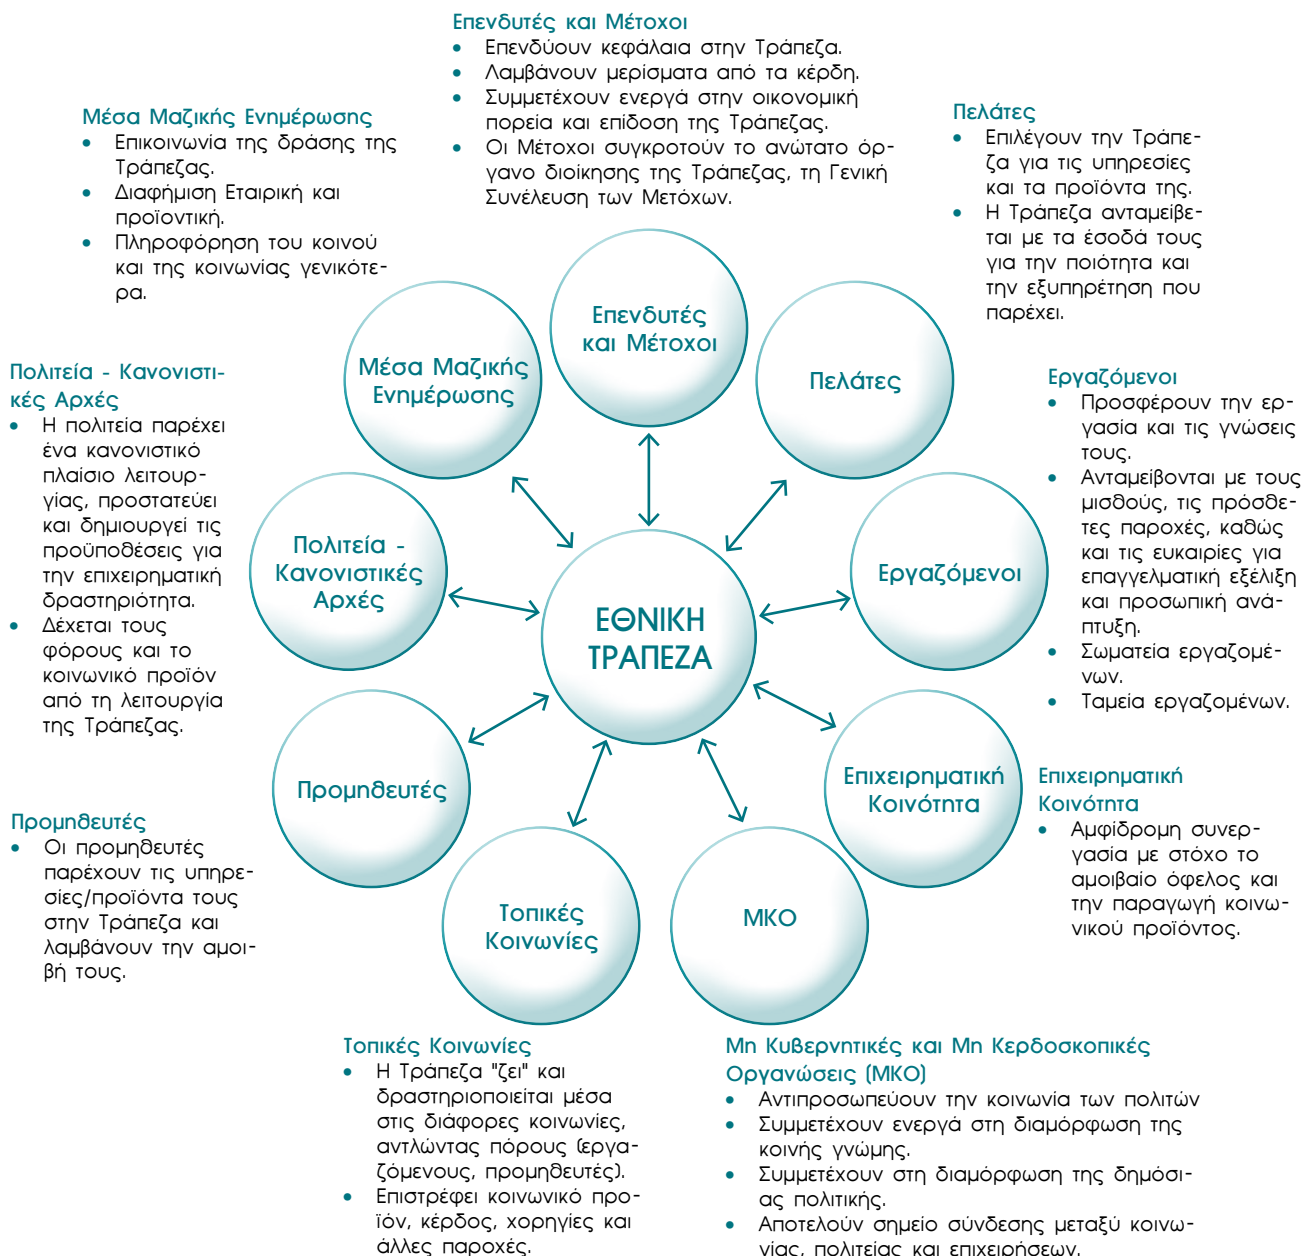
Επενδυτές και Μέτοχοι
- Επενδύουν κεφάλαια στην Τράπεζα.
- Λαμβάνουν μερίσματα από τα κέρδη.
- Συμμετέχουν ενεργά στην οικονομική πορεία και επίδοση της Τράπεζας.
- Οι Μέτοχοι συγκροτούν το ανώτατο όργανο διοίκησης της Τράπεζας, τη Γενική Συνέλευση των Μετόχων.

Μέσα Μαζικής Ενημέρωσης
- Επικοινωνία της δράσης της Τράπεζας.
- Διαφήμιση Εταιρική και προϊοντική.
- Πληροφόρηση του κοινού και της κοινωνίας γενικότερα.

Πελάτες
- Επιλέγουν την Τράπεζα για τις υπηρεσίες και τα προϊόντα της.
- Η Τράπεζα ανταμείβεται με τα έσοδά τους για την ποιότητα και την εξυπηρέτηση που παρέχει.

Πολιτεία - Κανονιστικές Αρχές
- Η πολιτεία παρέχει ένα κανονιστικό πλαίσιο λειτουργίας, προστατεύει και δημιουργεί τις προϋποθέσεις για την επιχειρηματική δραστηριότητα.
- Δέχεται τους φόρους και το κοινωνικό προϊόν από τη λειτουργία της Τράπεζας.

Επενδυτές και Μέτοχοι

Μέσα Μαζικής Ενημέρωσης

Πελάτες

Εργαζόμενοι
- Προσφέρουν την εργασία και τις γνώσεις τους.
- Ανταμείβονται με τους μισθούς, τις πρόσθετες παροχές, καθώς και τις ευκαιρίες για επαγγελματική εξέλιξη και προσωπική ανάπτυξη.
- Σωματεία εργαζομένων.
- Ταμεία εργαζομένων.

Πολιτεία - Κανονιστικές Αρχές

ΕΘΝΙΚΗ ΤΡΑΠΕΖΑ

Εργαζόμενοι

Επιχειρηματική Κοινότητα

Προμηθευτές

Επιχειρηματική Κοινότητα
- Αμφίδρομη συνεργασία με στόχο το αμοιβαίο όφελος και την παραγωγή κοινωνικού προϊόντος.

Προμηθευτές
- Οι προμηθευτές παρέχουν τις υπηρεσίες/προϊόντα τους στην Τράπεζα και λαμβάνουν την αμοιβή τους.

Τοπικές Κοινωνίες

ΜΚΟ

Τοπικές Κοινωνίες
- Η Τράπεζα "ζει" και δραστηριοποιείται μέσα στις διάφορες κοινωνίες, αντλώντας πόρους (εργαζόμενους, προμηθευτές).
- Επιστρέφει κοινωνικό προϊόν, κέρδος, χορηγίες και άλλες παροχές.

Μη Κυβερνητικές και Μη Κερδοσκοπικές Οργανώσεις (ΜΚΟ)
- Αντιπροσωπεύουν την κοινωνία των πολιτών
- Συμμετέχουν ενεργά στη διαμόρφωση της κοινής γνώμης.
- Συμμετέχουν στη διαμόρφωση της δημόσιας πολιτικής.
- Αποτελούν σημείο σύνδεσης μεταξύ κοινωνίας, πολιτείας και επιχειρήσεων.